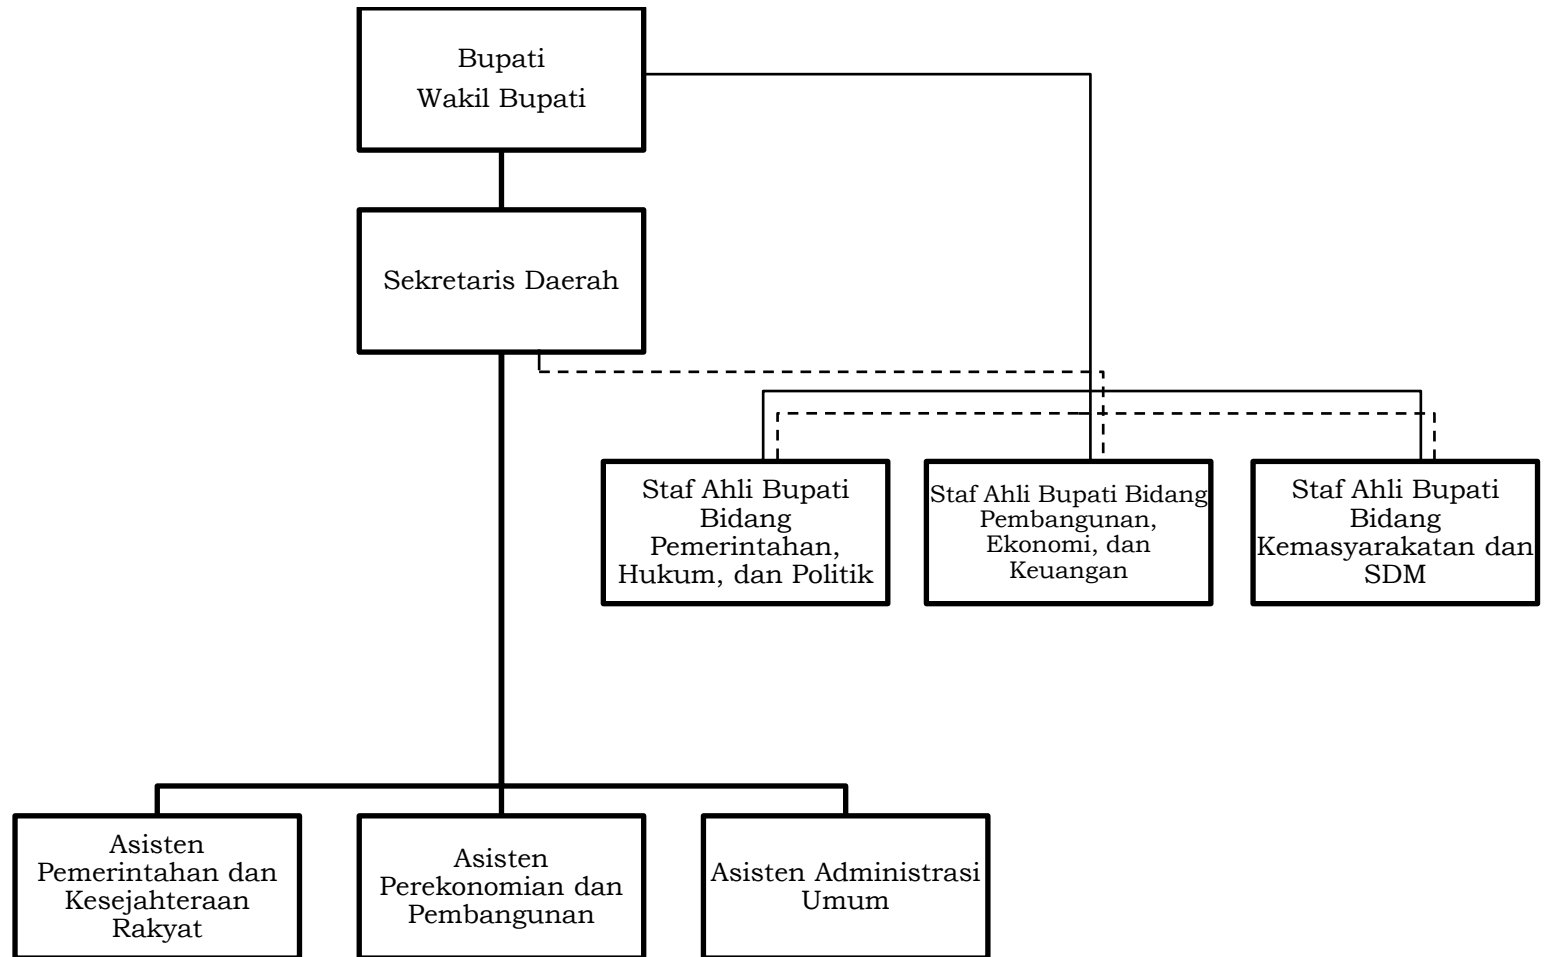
Bupati
Wakil Bupati

Sekretaris Daerah

Staf Ahli Bupati Bidang Pemerintahan, Hukum, dan Politik

Staf Ahli Bupati Bidang Pembangunan, Ekonomi, dan Keuangan

Staf Ahli Bupati Bidang Kemasyarakatan dan SDM

Asisten Pemerintahan dan Kesejahteraan Rakyat

Asisten Perekonomian dan Pembangunan

Asisten Administrasi Umum